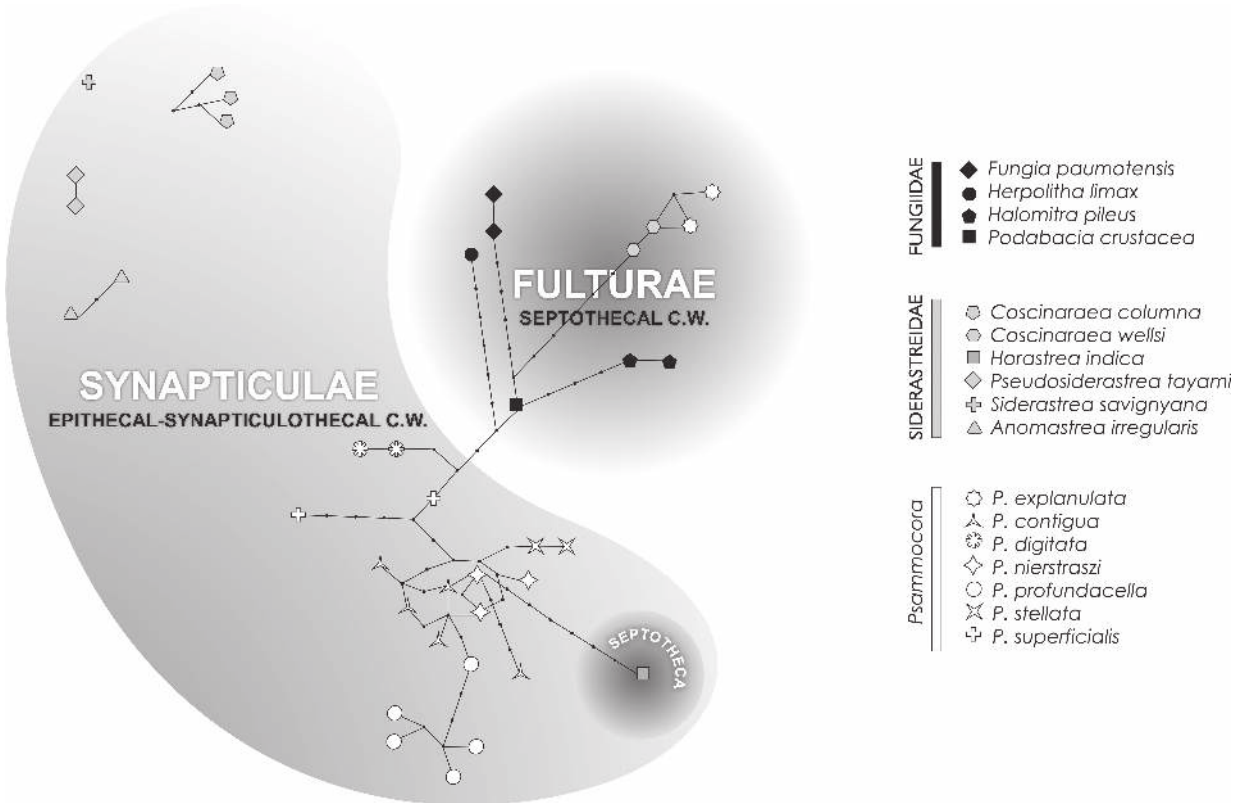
FULTURAE
SEPTOTHECAL C.W.

SYNAPTICULAE
EPITHECAL-SYNAPTICULOTHECAL C.W.

SEPTOTHECA

FUNGIIDAE
Fungia paumotensis
Herpolitha limax
Halomitra pileus
Podabacia crustacea

SIDERASTREIDAE
Coscinaraea columna
Coscinaraea wellsi
Horastrea indica
Pseudosiderastrea tayami
Siderastrea savignyana
Anomastrea irregularis

Psammocora
P. explanulata
P. contigua
P. digitata
P. nierstraszi
P. profundacella
P. stellata
P. superficialis